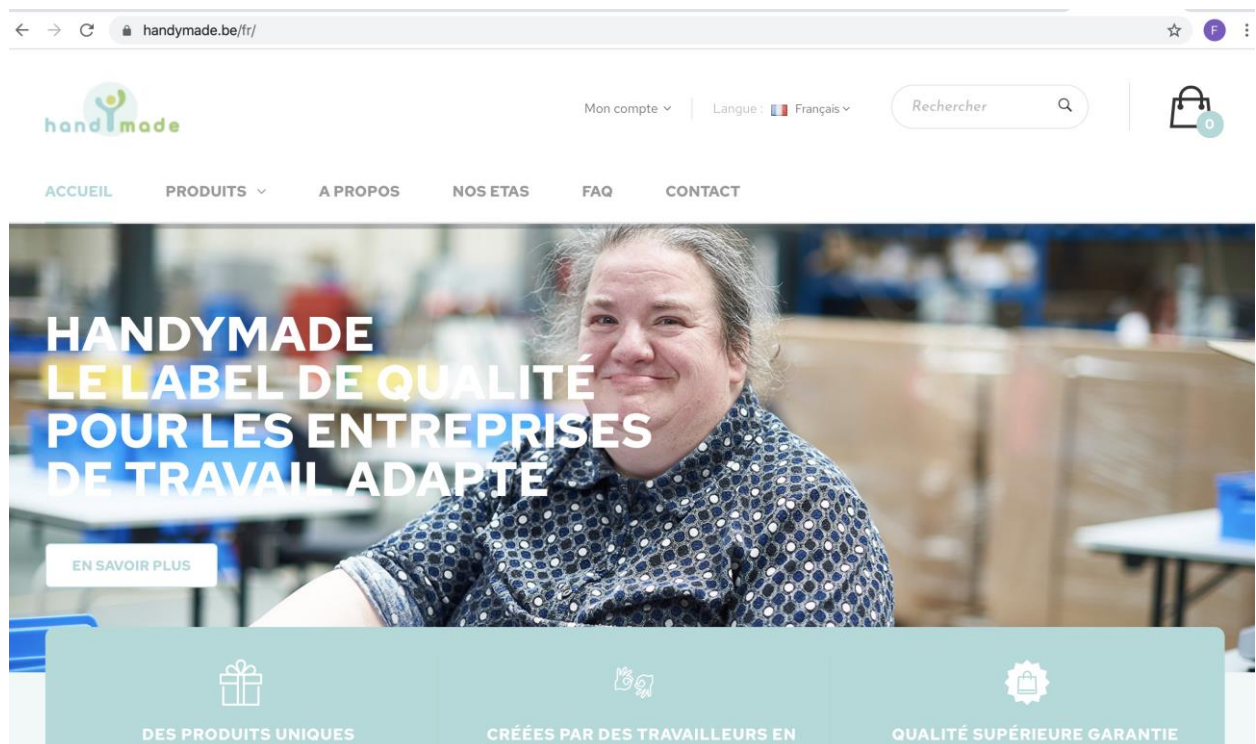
handymade.be/fr/

F

handymade

Mon compte

Langue : Français

Rechercher

0

ACCUEIL

PRODUITS

A PROPOS

NOS ETAS

FAQ

CONTACT

HANDYMADE
LE LABEL DE QUALITÉ
POUR LES ENTREPRISES
DE TRAVAIL ADAPTE

EN SAVOIR PLUS

DES PRODUITS UNIQUES

CRÉÉES PAR DES TRAVAILLEURS EN

QUALITÉ SUPÉRIEURE GARANTIE